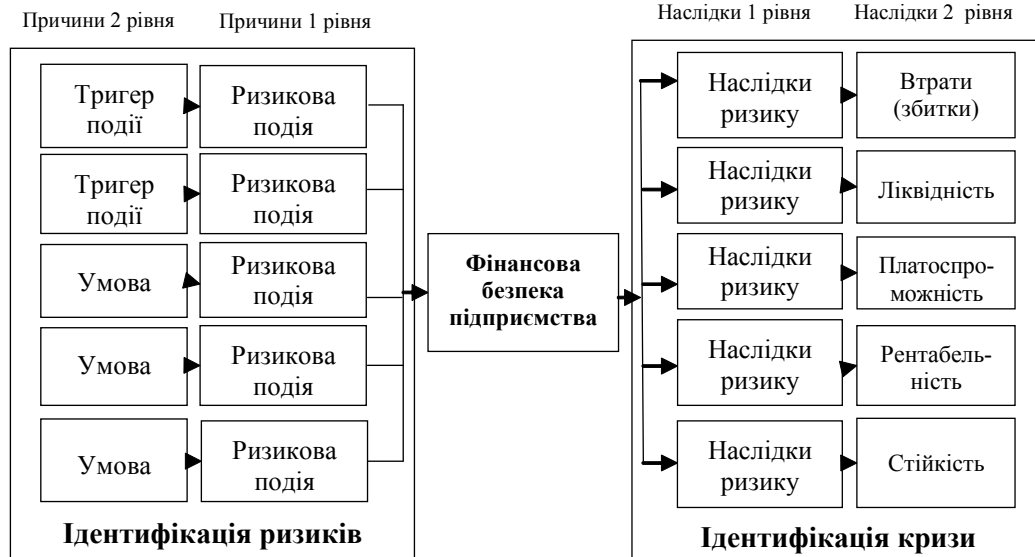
Причини 2 рівня Причини 1 рівня

Тригер події
Ризикова подія

Тригер події
Ризикова подія

Умова
Ризикова подія

Умова
Ризикова подія

Умова
Ризикова подія

Ідентифікація ризиків

Фінансова безпека підприємства

Наслідки 1 рівня Наслідки 2 рівня

Наслідки ризику
Втрати (збитки)

Наслідки ризику
Ліквідність

Наслідки ризику
Платоспроможність

Наслідки ризику
Рентабельність

Наслідки ризику
Стійкість

Ідентифікація кризи